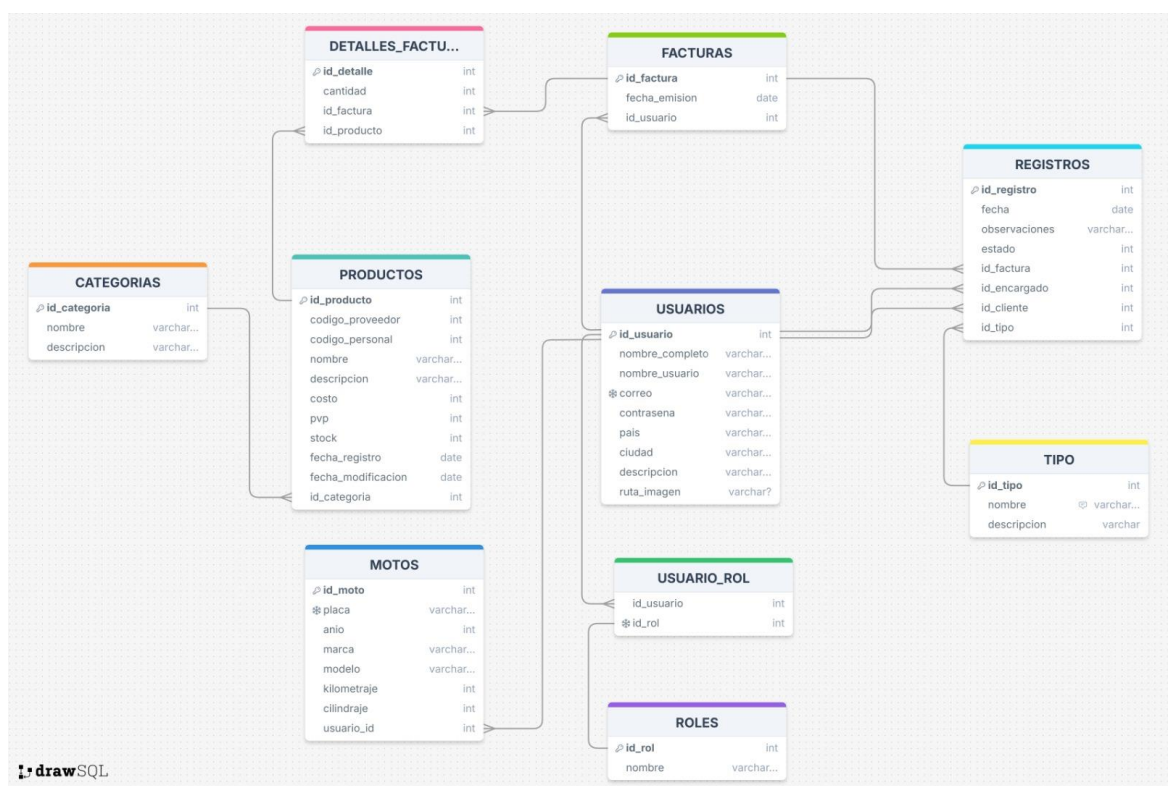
DETALLES_FACTU...

| | |
|---|---|
| id_detalle | int |
| cantidad | int |
| id_factura | int |
| id_producto | int |

FACTURAS

| | |
|---|---|
| id_factura | int |
| fecha_emision | date |
| id_usuario | int |

REGISTROS

| | |
|---|---|
| id_registro | int |
| fecha | date |
| observaciones | varchar... |
| estado | int |
| id_factura | int |
| id_encargado | int |
| id_cliente | int |
| id_tipo | int |

CATEGORIAS

| | |
|---|---|
| id_categoria | int |
| nombre | varchar... |
| descripcion | varchar... |

PRODUCTOS

| | |
|---|---|
| id_producto | int |
| codigo_proveedor | int |
| codigo_personal | int |
| nombre | varchar... |
| descripcion | varchar... |
| costo | int |
| pvp | int |
| stock | int |
| fecha_registro | date |
| fecha_modificacion | date |
| id_categoria | int |

USUARIOS

| | |
|---|---|
| id_usuario | int |
| nombre_completo | varchar... |
| nombre_usuario | varchar... |
| correo | varchar... |
| contrasena | varchar... |
| pais | varchar... |
| ciudad | varchar... |
| descripcion | varchar... |
| ruta_imagen | varchar? |

TIPO

| | |
|---|---|
| id_tipo | int |
| nombre | varchar... |
| descripcion | varchar |

MOTOS

| | |
|---|---|
| id_moto | int |
| placa | varchar... |
| anio | int |
| marca | varchar... |
| modelo | varchar... |
| kilometraje | int |
| cilindraje | int |
| usuario_id | int |

USUARIO_ROL

| | |
|---|---|
| id_usuario | int |
| id_rol | int |

ROLES

| | |
|---|---|
| id_rol | int |
| nombre | varchar... |

drawSQL